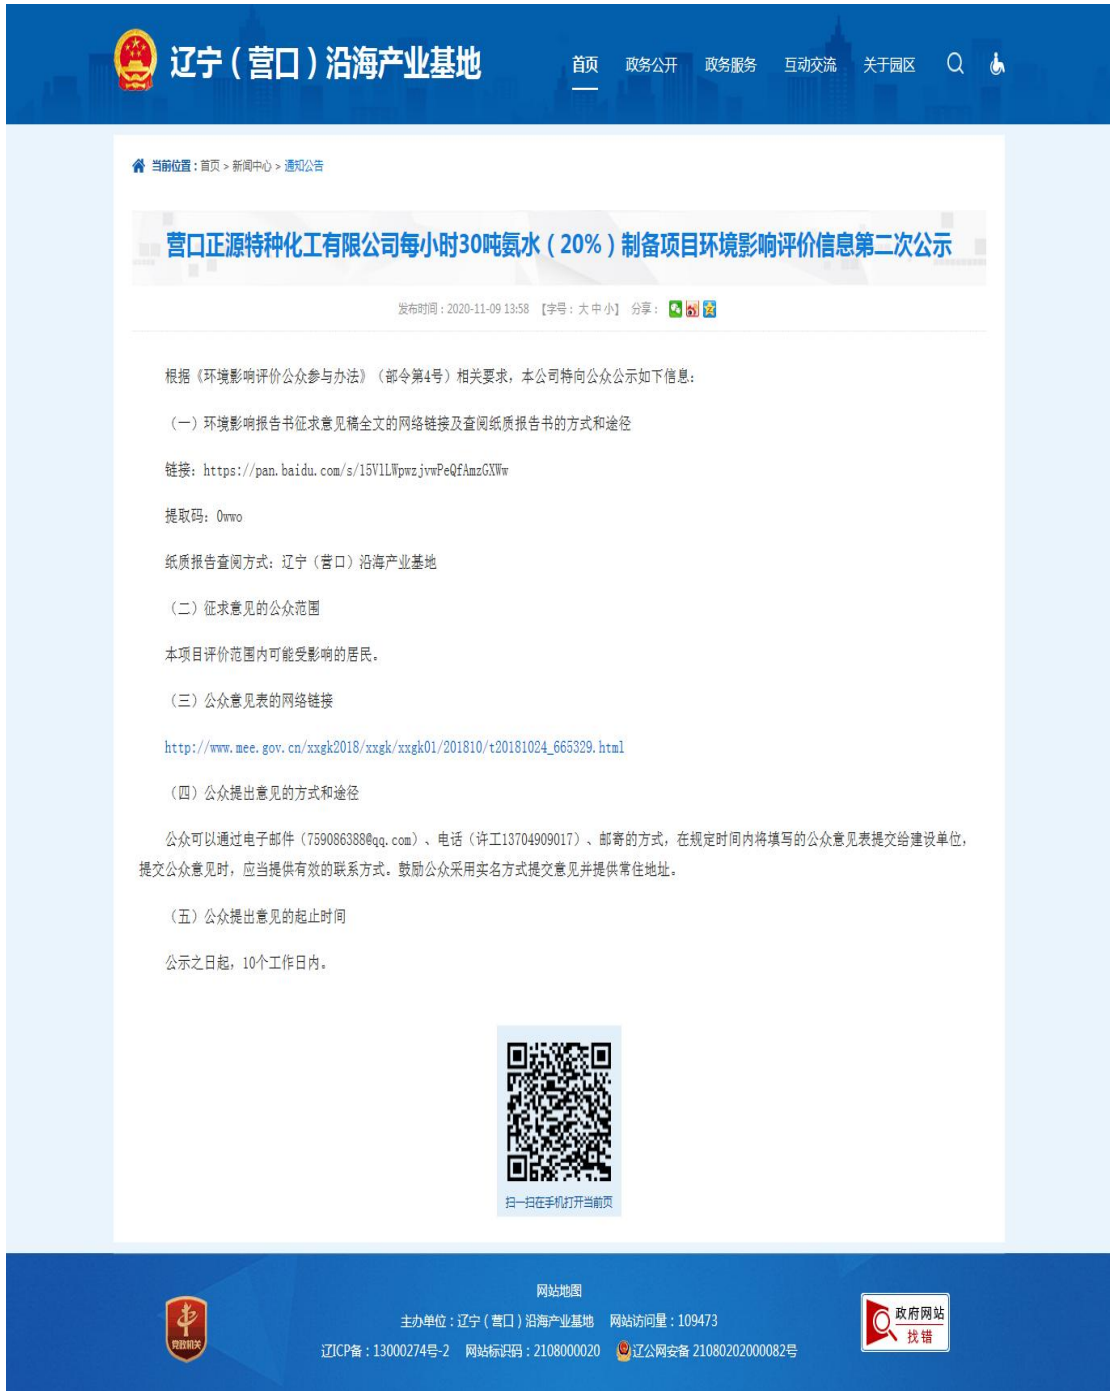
辽宁（营口）沿海产业基地

首页 政务公开 政务服务 互动交流 关于园区

当前位置：首页 > 新闻中心 > 通知公告

营口正源特种化工有限公司每小时30吨氨水（20%）制备项目环境影响评价信息第二次公示

发布时间：2020-11-09 13:58 【字号：大 中 小】 分享：

根据《环境影响评价公众参与办法》（部令第4号）相关要求，本公司特向公众公示如下信息：

（一）环境影响报告书征求意见稿全文的网络链接及查阅纸质报告书的方式和途径

链接：https://pan.baidu.com/s/15V1LWpwzjvwPeQfAmzGXWw

提取码：0wwo

纸质报告查阅方式：辽宁（营口）沿海产业基地

（二）征求意见的公众范围

本项目评价范围内可能受影响的居民。

（三）公众意见表的网络链接

http://www.mee.gov.cn/xxgk2018/xxgk/xxgk01/201810/t20181024_665329.html

（四）公众提出意见的方式和途径

公众可以通过电子邮件（759086388@qq.com）、电话（许工13704909017）、邮寄的方式，在规定时间内将填写的公众意见表提交给建设单位，提交公众意见时，应当提供有效的联系方式。鼓励公众采用实名方式提交意见并提供常住地址。

（五）公众提出意见的起止时间

公示之日起，10个工作日内。

扫一扫在手机打开当前页

党政机关

网站地图

主办单位：辽宁（营口）沿海产业基地 网站访问量：109473

辽ICP备：13000274号-2 网站标识码：2108000020 辽公网安备 21080202000082号

政府网站 找错